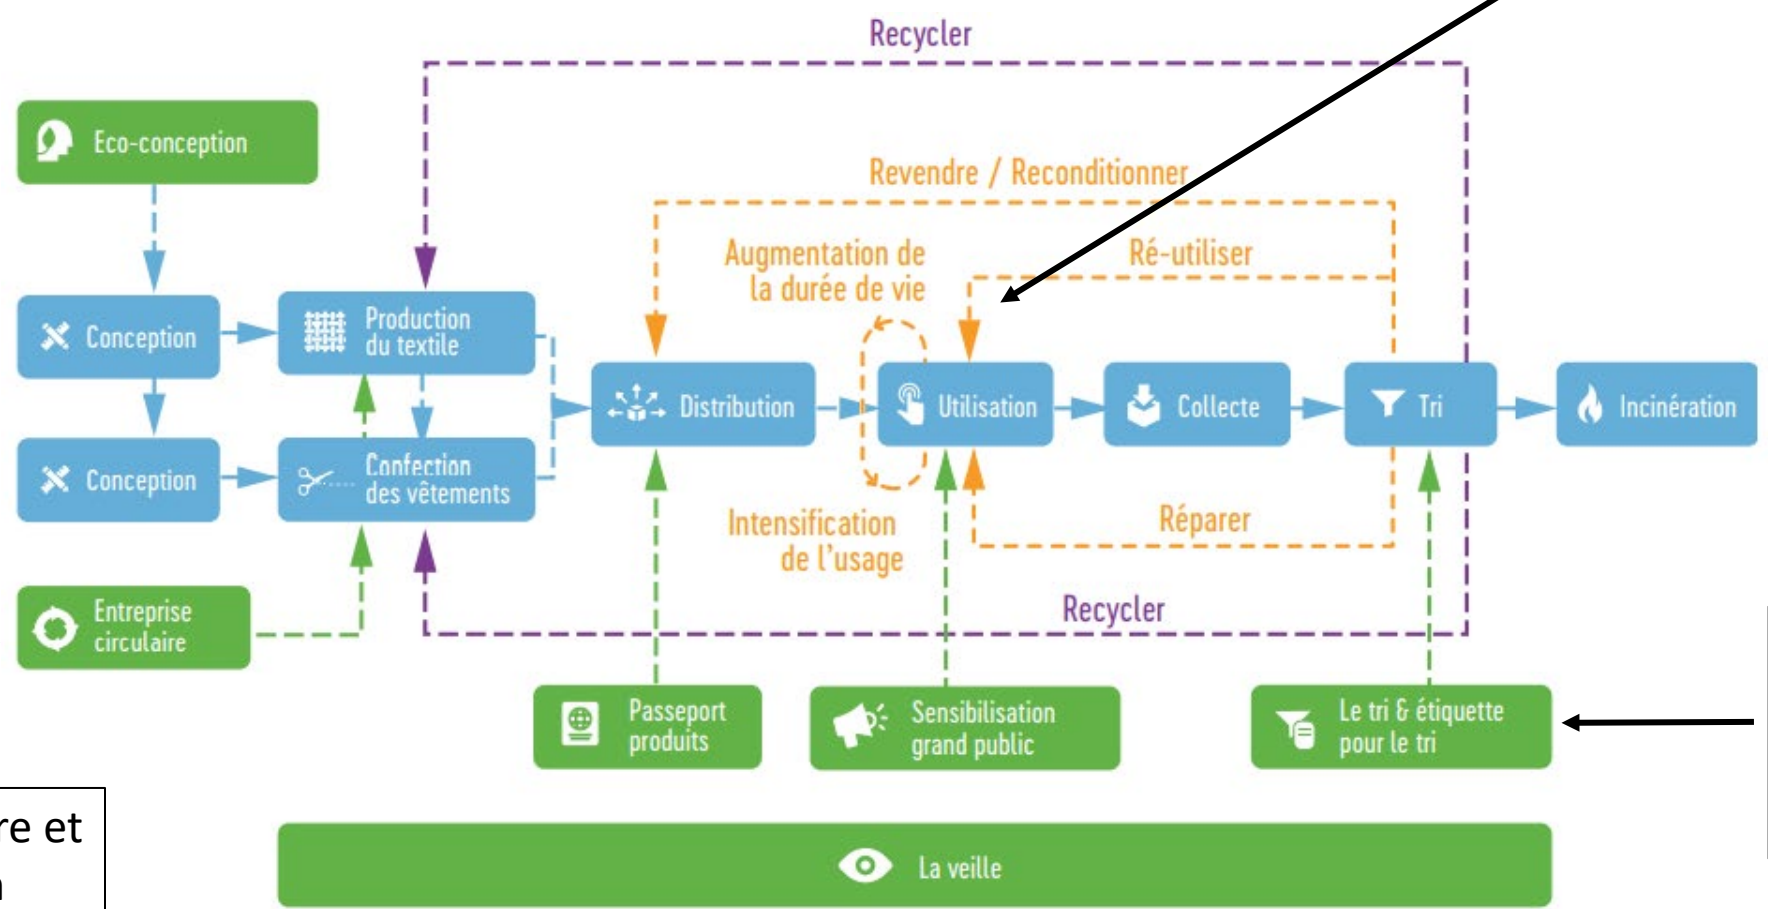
Recycler

Eco-conception

Revendre / Reconditionner

Augmentation de la durée de vie

Ré-utiliser

Conception

Production du textile

Distribution

Utilisation

Collecte

Tri

Incinération

Conception

Confection des vêtements

Intensification de l'usage

Réparer

Recycler

Entreprise circulaire

Passeport produits

Sensibilisation grand public

Le tri & étiquette pour le tri

La veille

re et
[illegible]